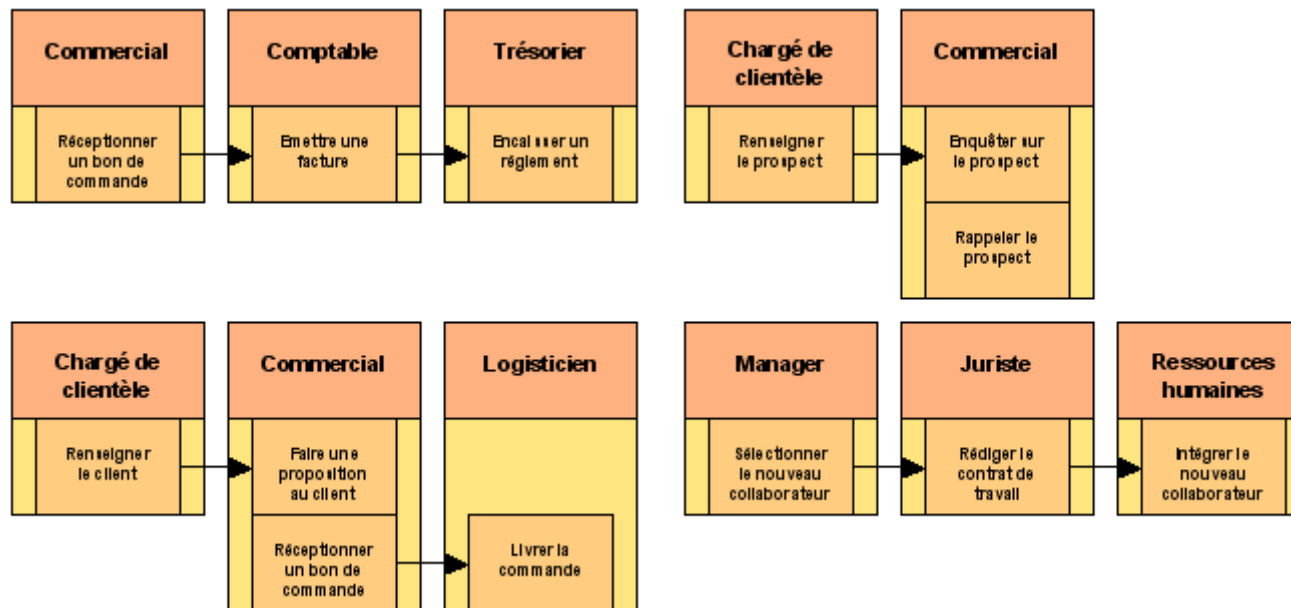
Commercial

Réceptionner un bon de commande

Comptable

Emettre une facture

Trésorier

Encaisser un réglement

Chargé de clientèle

Renseigner le prospect

Commercial

Enquêter sur le prospect

Rappeler le prospect

Chargé de clientèle

Renseigner le client

Commercial

Faire une proposition au client

Réceptionner un bon de commande

Logisticien

Livrer la commande

Manager

Sélectionner le nouveau collaborateur

Juriste

Rédiger le contrat de travail

Ressources humaines

Intégrer le nouveau collaborateur